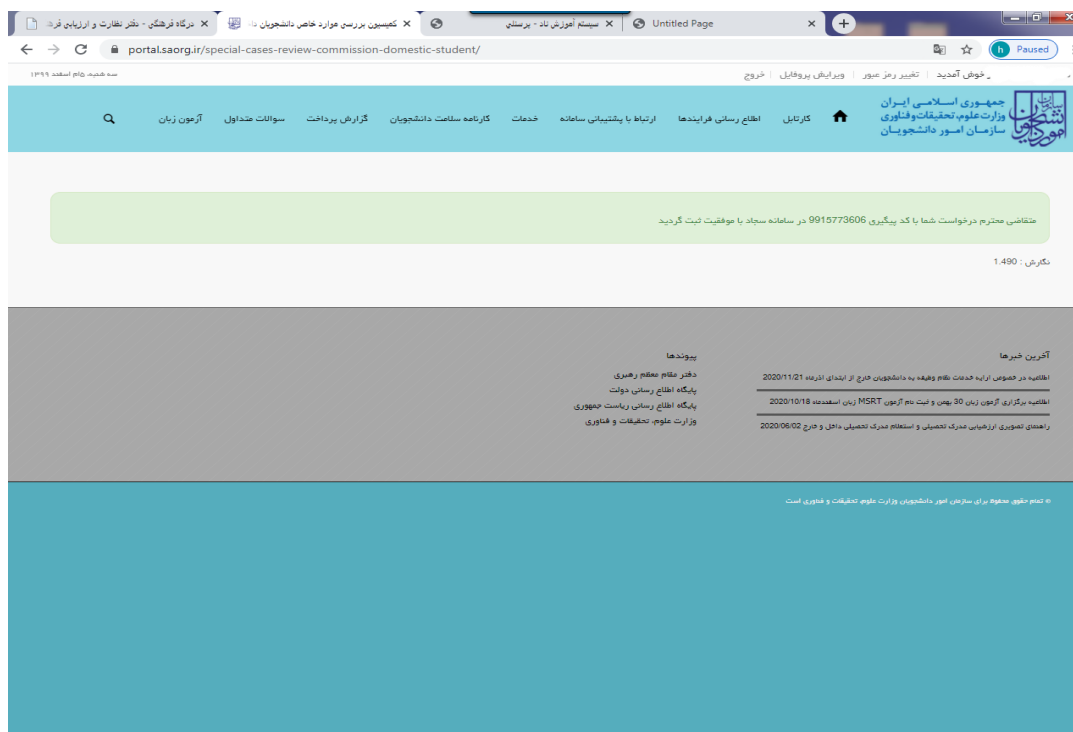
درگاه فرهنگی - دفتر نظارت و ارزیابی فره ×
کمیسیون بررسی موارد خاص دانشجویان دا ×
سیستم آموزش ناد - پرسنلی ×
Untitled Page ×

portal.saorg.ir/special-cases-review-commission-domestic-student/

Paused

سه شنبه، ۵ام اسفند ۱۳۹۹

خوش آمدید | تغییر رمز عبور | ویرایش پروفایل | خروج

جمهوری اسلامی ایران
وزارت علوم، تحقیقات و فناوری
سازمان امور دانشجویان

کارتابل | اطلاع رسانی فرایندها | ارتباط با پشتیبانی سامانه | خدمات | کارنامه سلامت دانشجویان | گزارش پرداخت | سوالات متداول | آزمون زبان

متقاضی محترم درخواست شما با کد پیگیری 9915773606 در سامانه سجاد با موفقیت ثبت گردید

نگارش : 1.490

آخرین خبرها

اطلاعیه در خصوص ارایه خدمات نظام وظیفه به دانشجویان خارج از ابتدای اذرماه 2020/11/21

اطلاعیه برگزاری آزمون زبان 30 بهمن و ثبت نام آزمون MSRT زبان اسفندماه 2020/10/18

راهنمای تصویری ارزشیابی مدرک تحصیلی و استعلام مدرک تحصیلی داخل و خارج 2020/06/02

پیوندها

دفتر مقام معظم رهبری
پایگاه اطلاع رسانی دولت
پایگاه اطلاع رسانی ریاست جمهوری
وزارت علوم، تحقیقات و فناوری

© تمام حقوق محفوظ برای سازمان امور دانشجویان وزارت علوم تحقیقات و فناوری است